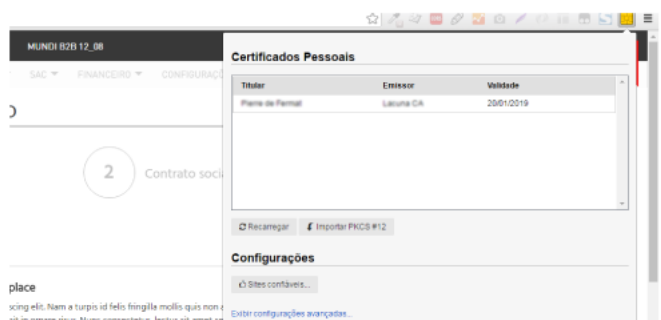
MUNDI B2B 12_08

SAC ▾ FINANCEIRO ▾ CONFIGURAÇÕ

O

2 Contrato soci

place

scing elit. Nam a turpis id felis fringilla mollis quis non

Certificados Pessoais

| Titular | Emissor | Validade |
|---|---|---|
| Pierre de Fermat | Lacuna CA | 20/01/2019 |

Recarregar Importar PKCS #12

Configurações

Sites confiáveis...

Exibir configurações avançadas...